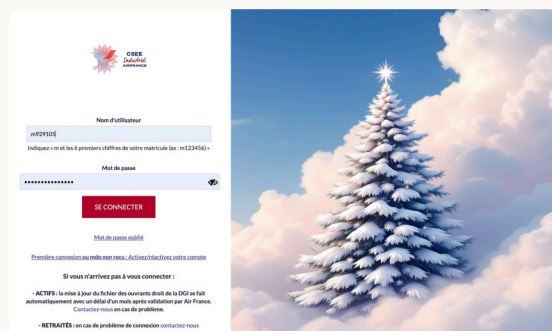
CSEE Industriel AIRFRANCE

Nom d'utilisateur

m929105

Indiquez « m et les 6 premiers chiffres de votre matricule (ex : m123456) »

Mot de passe

••••••••••••••

SE CONNECTER

Mot de passe oublié

Première connexion ou mdp non reçu : Activez/réactivez votre compte

Si vous n'arrivez pas à vous connecter :

- ACTIFS : la mise à jour du fichier des ouvrants droit de la DGI se fait automatiquement avec un délai d'un mois après validation par Air France. Contactez-nous en cas de problème.

- RETRAITÉS : en cas de problème de connexion contactez-nous